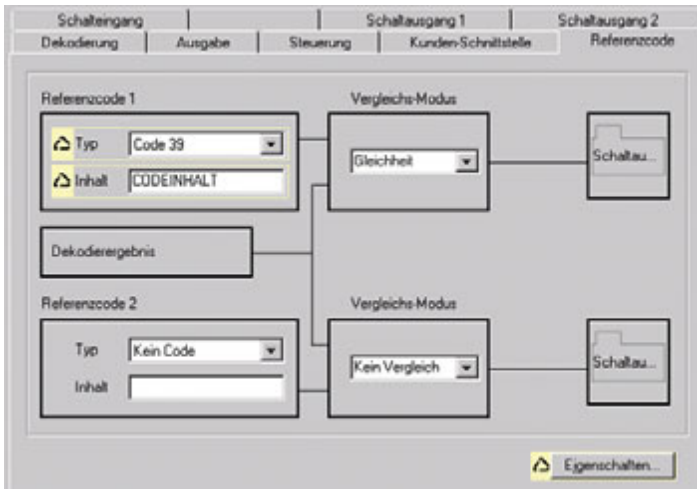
Schalteingang | Schaltausgang 1 | Schaltausgang 2
Dekodierung | Ausgabe | Steuerung | Kunden-Schnittstelle | Referenzcode

Referenzcode 1
Typ Code 39
Inhalt CODEINHALT

Vergleichs-Modus
Gleichheit

Schaltau...

Dekodierergebnis

Referenzcode 2
Typ Kein Code
Inhalt

Vergleichs-Modus
Kein Vergleich

Schaltau...

Eigenschaften...